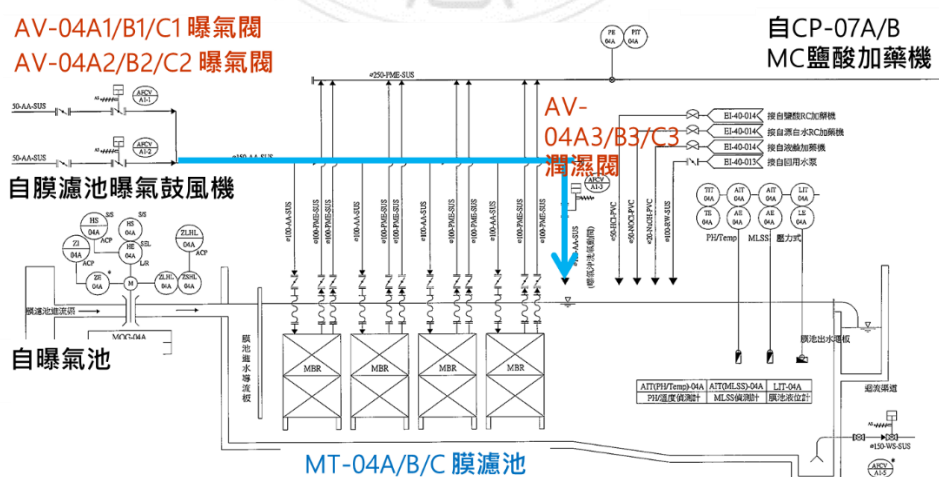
AV-04A1/B1/C1 曝氣閥
AV-04A2/B2/C2 曝氣閥

自CP-07A/B
MC鹽酸加藥機

AV-04A3/B3/C3 潤濕閥

自膜濾池曝氣鼓風機

自曝氣池

MT-04A/B/C 膜濾池

50-AA-SUS
50-AA-SUS
AFCV A1-1
AFCV A1-2
ø250-PME-SUS
ø150-AA-SUS
PE 04A
PIT 04A
EI-40-014 接自鹽酸RC加藥機
EI-40-014 接自漂白水RC加藥機
EI-40-014 接自液鹼加藥機
EI-40-013 接自回用水泵
AFCV A1-3
ø100-AA-SUS
ø100-PME-SUS
ø50-HCl-PVC
ø50-NaOCl-PVC
ø50-NaOH-PVC
ø100-RW-SUS
(潤濕沖洗氣體管)
HS 04A
ZI 04A
HS 04A
HE 04A
ZLHL 04A
ZE 04A
M
ZLHL 04A
ZSHL 04A
ACP
SEL
L/R
S/S
膜濾池進流渠
MOG-04A
TIT 04A
TE 04A
AIT 04A
AE 04A
AIT 04A
AE 04A
LIT 04A
LE 04A
PH/Temp
MLSS
壓力式
MBR
MBR
MBR
MBR
膜池進水導流板
膜池出水堰板
迴流渠道
ø150-WS-SUS
AFCV A1-4

| AIT(PH/Temp)-04A | AIT(MLSS)-04A | LIT-04A |
|---|---|---|
| PH/溫度偵測計 | MLSS偵測計 | 膜池液位計 |